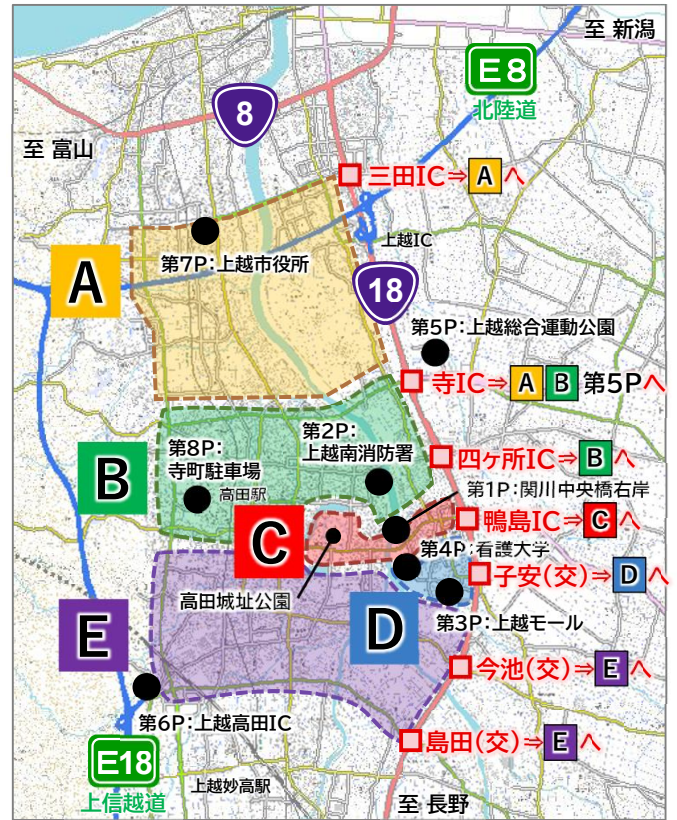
至 新潟
E 8
北陸道
8
至 富山
三田IC⇒A へ
上越IC
第7P：上越市役所
A
18
第5P：上越総合運動公園
寺IC⇒A B 第5Pへ
第8P：
寺町駐車場
第2P：
上越南消防署
四ヶ所IC⇒B へ
B
高田駅
第1P：関川中央橋右岸
鴨島IC⇒C へ
C
第4P：看護大学
子安(交)⇒D へ
高田城址公園
D
第3P：上越モール
E
今池(交)⇒E へ
第6P：上越高田IC
島田(交)⇒E へ
E18
上信越道
上越妙高駅
至 長野